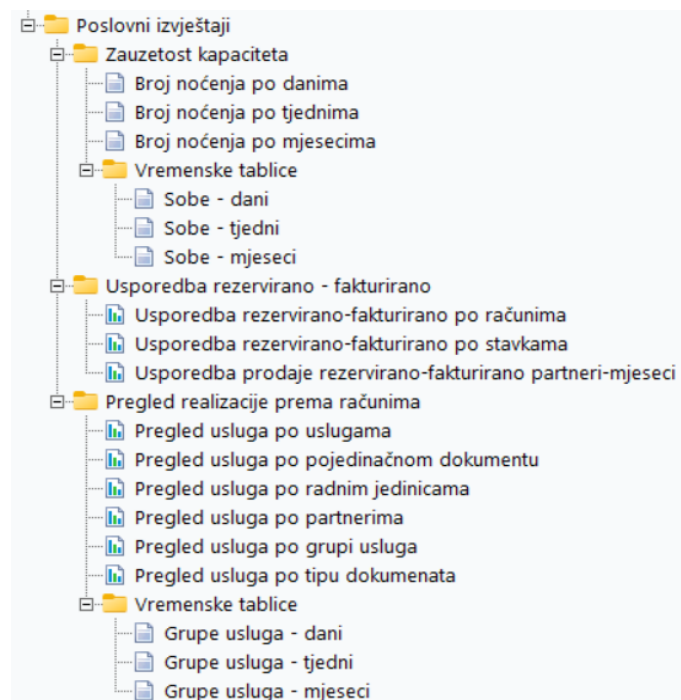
Poslovni izvještaji
Zauzetost kapaciteta
Broj noćenja po danima
Broj noćenja po tjednima
Broj noćenja po mjesecima
Vremenske tablice
Sobe - dani
Sobe - tjedni
Sobe - mjeseci
Usporedba rezervirano - fakturirano
Usporedba rezervirano-fakturirano po računima
Usporedba rezervirano-fakturirano po stavkama
Usporedba prodaje rezervirano-fakturirano partneri-mjeseci
Pregled realizacije prema računima
Pregled usluga po uslugama
Pregled usluga po pojedinačnom dokumentu
Pregled usluga po radnim jedinicama
Pregled usluga po partnerima
Pregled usluga po grupi usluga
Pregled usluga po tipu dokumenata
Vremenske tablice
Grupe usluga - dani
Grupe usluga - tjedni
Grupe usluga - mjeseci